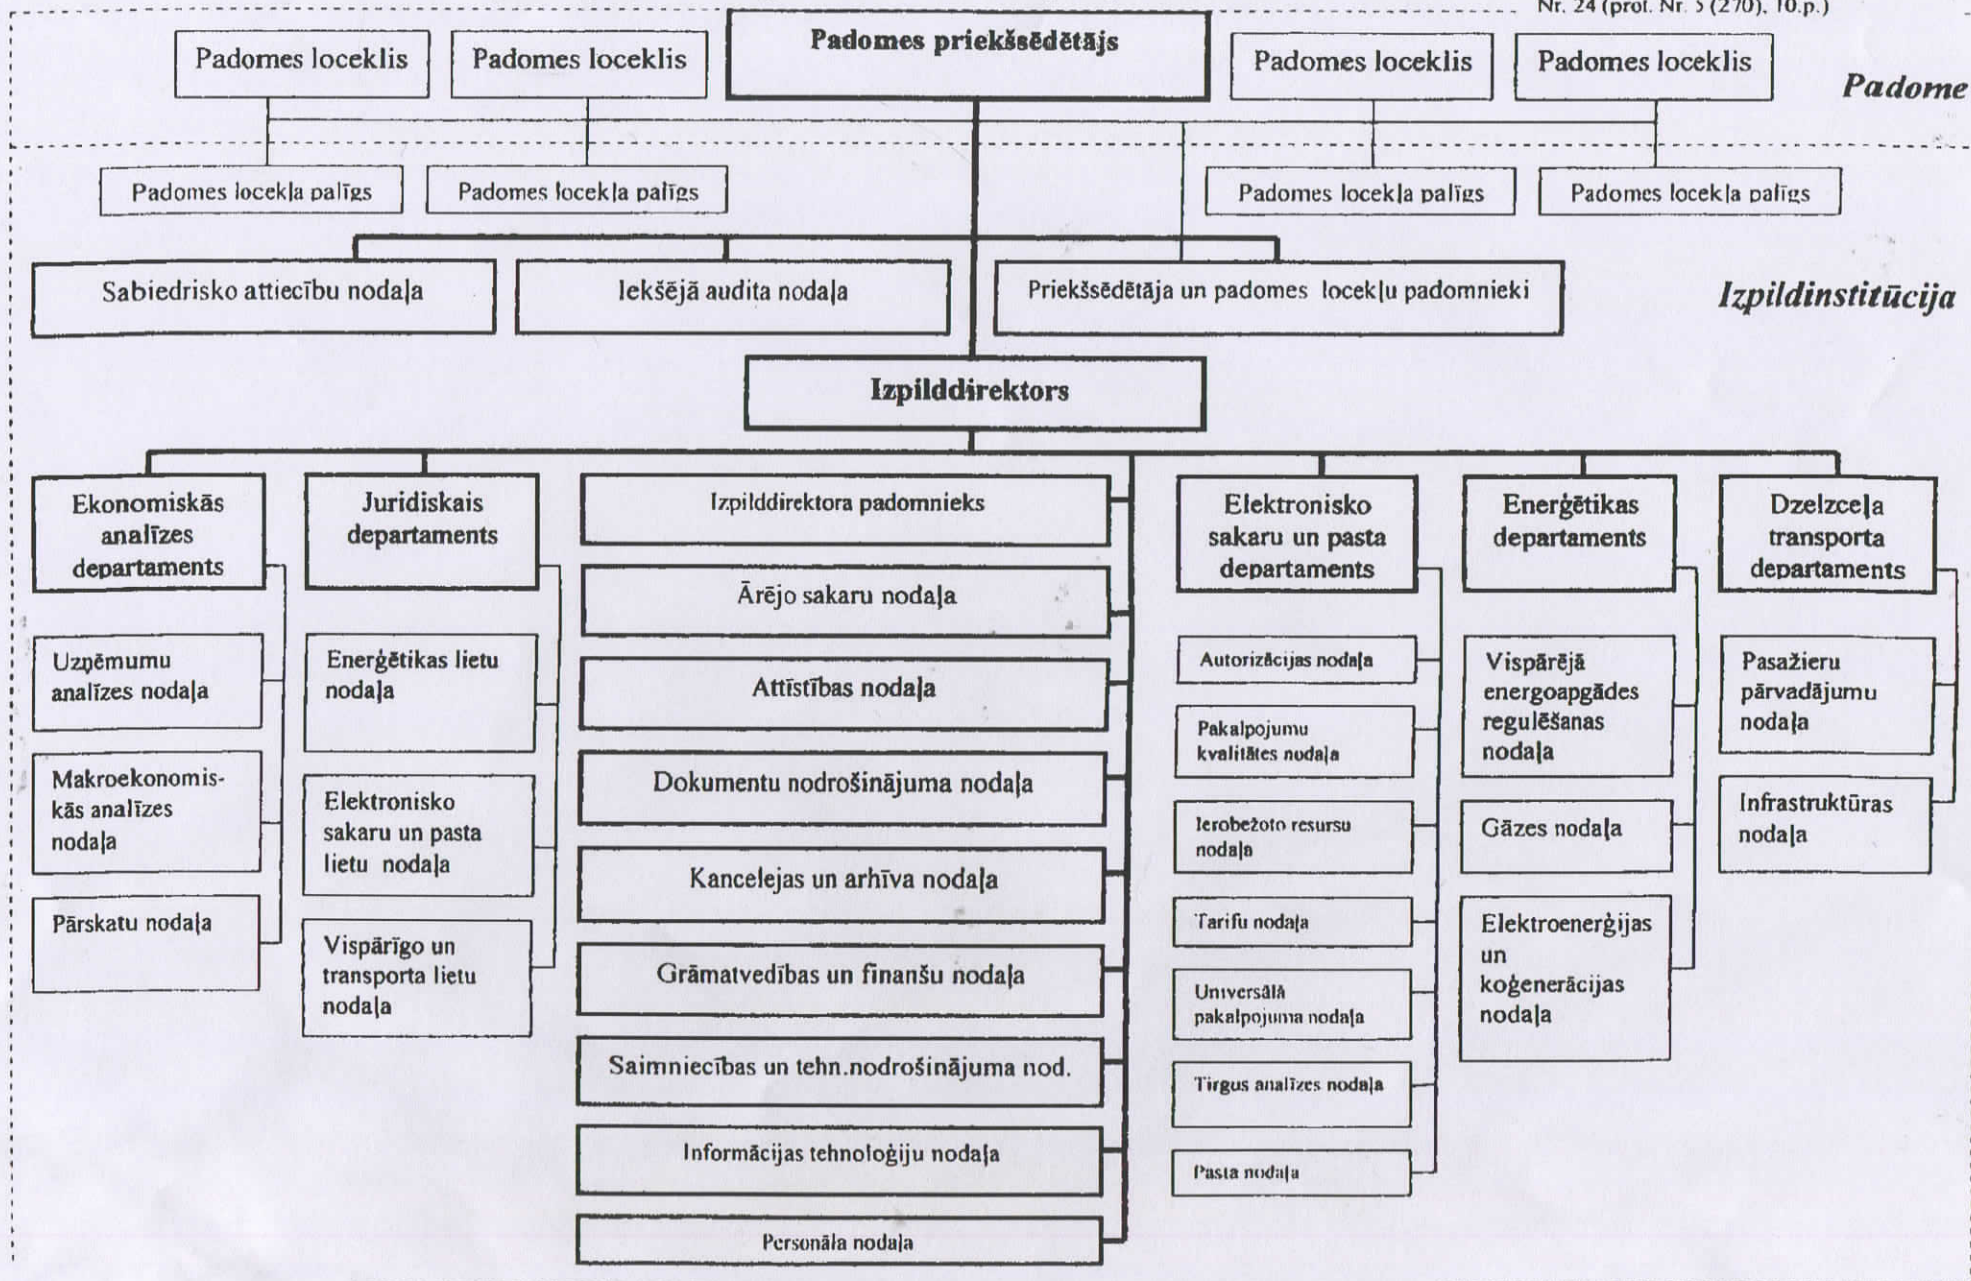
Nr. 24 (prot. Nr. 5 (270), 10.p.)

Padomes loceklis
Padomes loceklis
Padomes priekšsēdētājs
Padomes loceklis
Padomes loceklis
Padome

Padomes locekļa palīgs
Padomes locekļa palīgs
Padomes locekļa palīgs
Padomes locekļa palīgs

Sabiedrisko attiecību nodaļa
Iekšējā audita nodaļa
Priekšsēdētāja un padomes locekļu padomnieki
Izpildinstitūcija

Izpilddirektors

Ekonomiskās analīzes departaments
Uzņēmumu analīzes nodaļa
Makroekonomiskās analīzes nodaļa
Pārskatu nodaļa

Juridiskais departaments
Enerģētikas lietu nodaļa
Elektronisko sakaru un pasta lietu nodaļa
Vispārīgo un transporta lietu nodaļa

Izpilddirektora padomnieks
Ārējo sakaru nodaļa
Attīstības nodaļa
Dokumentu nodrošinājuma nodaļa
Kancelejas un arhīva nodaļa
Grāmatvedības un finanšu nodaļa
Saimniecības un tehn.nodrošinājuma nod.
Informācijas tehnoloģiju nodaļa
Personāla nodaļa

Elektronisko sakaru un pasta departaments
Autorizācijas nodaļa
Pakalpojumu kvalitātes nodaļa
Ierobežoto resursu nodaļa
Tarifu nodaļa
Universālā pakalpojuma nodaļa
Tirgus analīzes nodaļa
Pasta nodaļa

Enerģētikas departaments
Vispārējā energoapgādes regulēšanas nodaļa
Gāzes nodaļa
Elektroenerģijas un koģenerācijas nodaļa

Dzelzceļa transporta departaments
Pasažieru pārvadājumu nodaļa
Infrastruktūras nodaļa